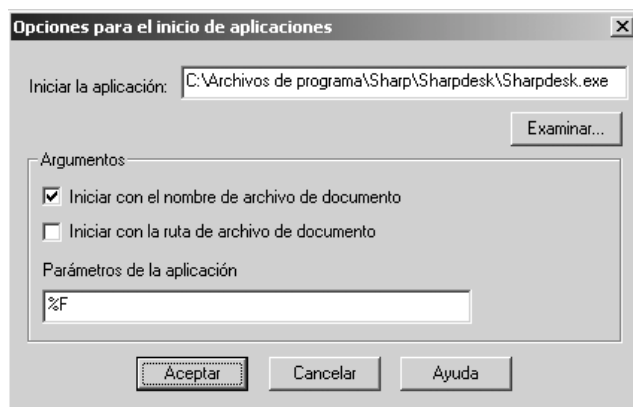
Opciones para el inicio de aplicaciones

×

Iniciar la aplicación: C:\Archivos de programa\Sharp\Sharpdesk\Sharpdesk.exe

Examinar...

Argumentos

Iniciar con el nombre de archivo de documento

Iniciar con la ruta de archivo de documento

Parámetros de la aplicación

%F

Aceptar

Cancelar

Ayuda